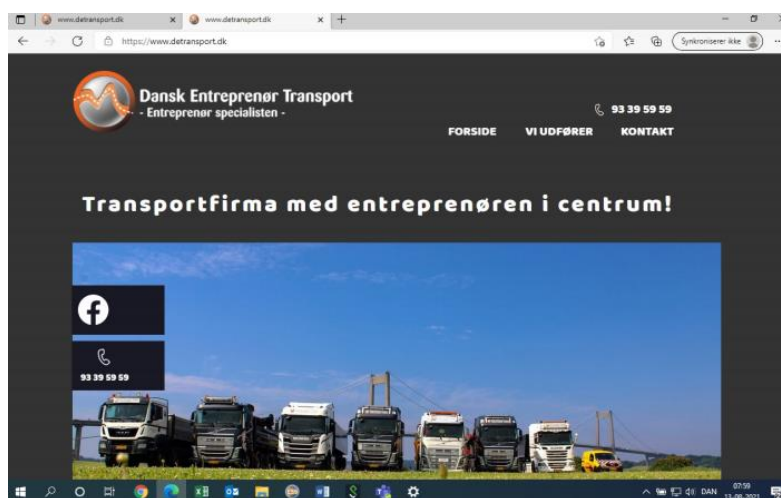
www.detransport.dk
www.detransport.dk
https://www.detransport.dk
Synkroniserer ikke

Dansk Entreprenør Transport
- Entreprenør specialisten -

93 39 59 59

FORSIDE
VI UDFØRER
KONTAKT

Transportfirma med entreprenøren i centrum!

93 39 59 59

DAN
07:59
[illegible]